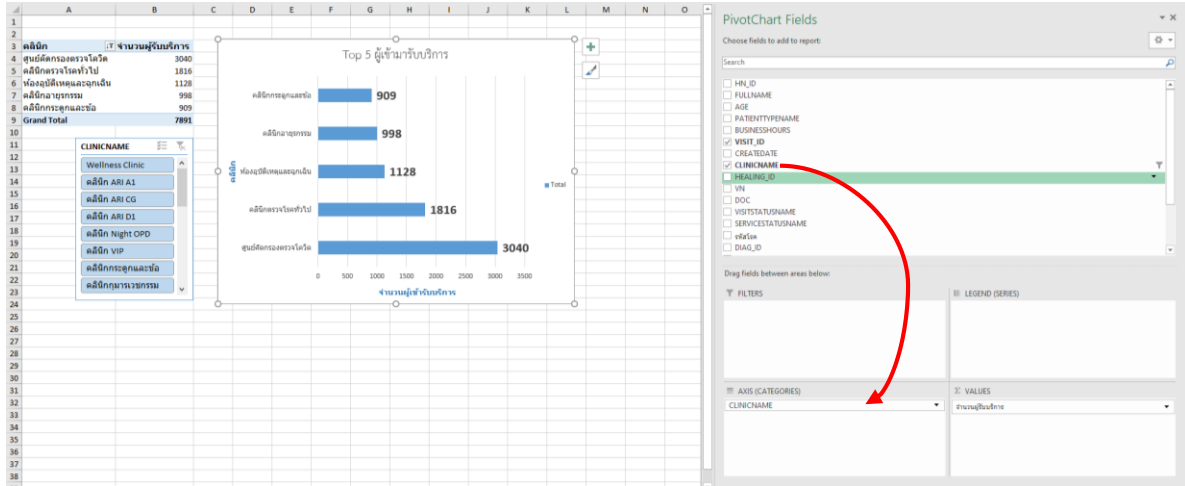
| | A | B |
|---|---|---|
| 3 | คลินิก | จำนวนผู้รับบริการ |
| 4 | ศูนย์คัดกรองตรวจโควิด | 3040 |
| 5 | คลินิกตรวจโรคทั่วไป | 1816 |
| 6 | ห้องอุบัติเหตุและฉุกเฉิน | 1128 |
| 7 | คลินิกอายุรกรรม | 998 |
| 8 | คลินิกกระดูกและข้อ | 909 |
| 9 | Grand Total | 7891 |

CLINICNAME
Wellness Clinic
คลินิก ARI A1
คลินิก ARI CG
คลินิก ARI D1
คลินิก Night OPD
คลินิก VIP
คลินิกกระดูกและข้อ
คลินิกกุมารเวชกรรม

Top 5 ผู้เข้ามารับบริการ

คลินิก

คลินิกกระดูกและข้อ 909
คลินิกอายุรกรรม 998
ห้องอุบัติเหตุและฉุกเฉิน 1128
คลินิกตรวจโรคทั่วไป 1816
ศูนย์คัดกรองตรวจโควิด 3040

0 500 1000 1500 2000 2500 3000 3500

จำนวนผู้เข้ารับบริการ

Total

PivotChart Fields
Choose fields to add to report:
Search
HN_ID
FULLNAME
AGE
PATIENTTYPENAME
BUSINESSHOURS
VISIT_ID
CREATEDATE
CLINICNAME
HEALING_ID
VN
DOC
VISITSTATUSNAME
SERVICESTATUSNAME
รหัสโรค
DIAG_ID

Drag fields between areas below:
FILTERS
LEGEND (SERIES)
AXIS (CATEGORIES)
CLINICNAME
VALUES
จำนวนผู้รับบริการ